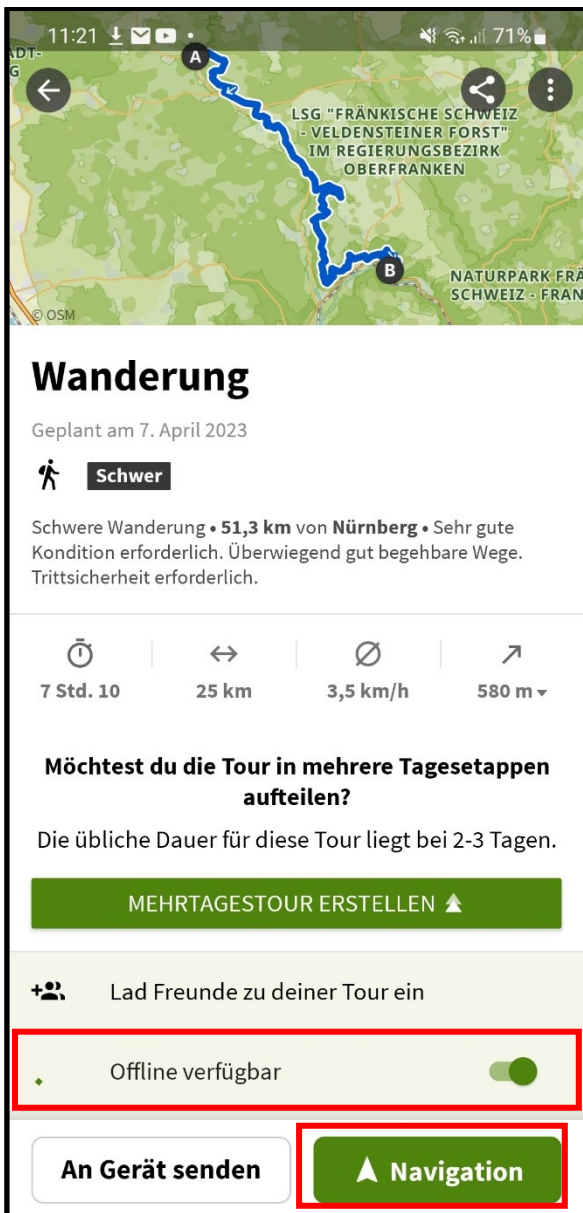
11:21 71%

ADT-
G

A

LSG "FRÄNKISCHE SCHWEIZ - VELDENSTEINER FORST" IM REGIERUNGSBEZIRK OBERFRANKEN

B

NATURPARK FRÄ
SCHWEIZ - FRAN

© OSM

Wanderung

Geplant am 7. April 2023

Schwer

Schwere Wanderung • 51,3 km von Nürnberg • Sehr gute Kondition erforderlich. Überwiegend gut begehbare Wege. Trittsicherheit erforderlich.

| 7 Std. 10 | 25 km | 3,5 km/h | 580 m |
|---|---|---|---|

Möchtest du die Tour in mehrere Tagesetappen aufteilen?

Die übliche Dauer für diese Tour liegt bei 2-3 Tagen.

MEHRTAGESTOUR ERSTELLEN

Lad Freunde zu deiner Tour ein

Offline verfügbar

An Gerät senden

Navigation